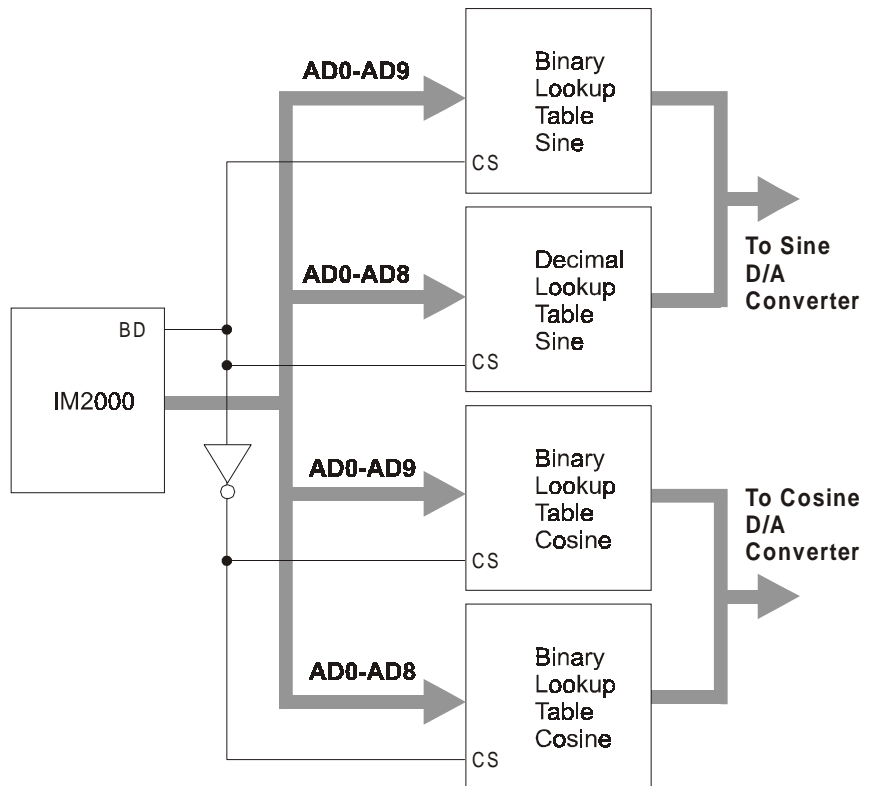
AD0-AD9

Binary Lookup Table Sine

CS

AD0-AD8

Decimal Lookup Table Sine

To Sine D/A Converter

BD

CS

IM2000

AD0-AD9

Binary Lookup Table Cosine

To Cosine D/A Converter

CS

AD0-AD8

Binary Lookup Table Cosine

CS